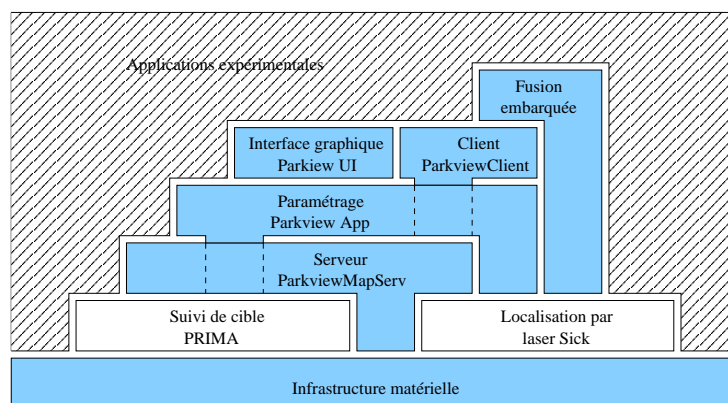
Applications expérimentales

Fusion embarquée

Interface graphique Parkiew UI

Client ParkviewClient

Paramétrage Parkview App

Serveur ParkviewMapServ

Suivi de cible PRIMA

Localisation par laser Sick

Infrastructure matérielle